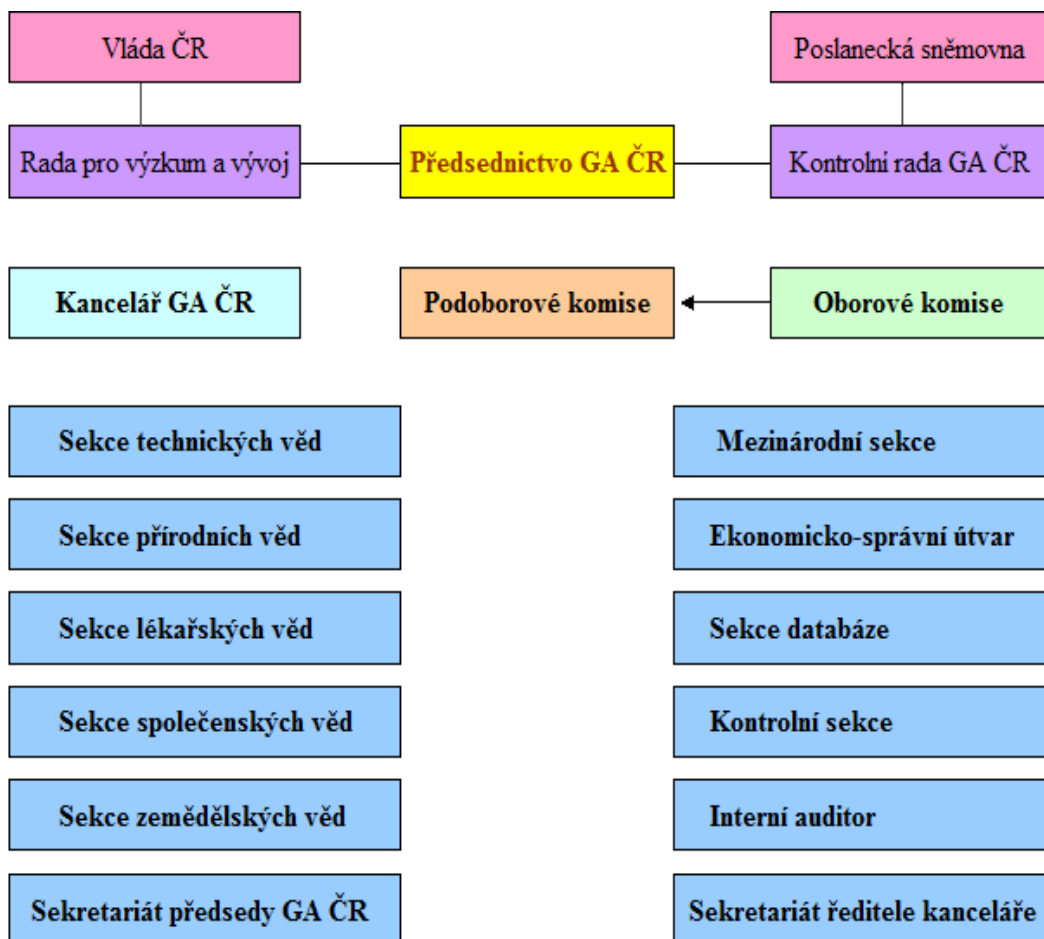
Vláda ČR

Poslanecká sněmovna

Rada pro výzkum a vývoj

Předsednictvo GA ČR

Kontrolní rada GA ČR

Kancelář GA ČR

Podoborové komise

Oborové komise

Sekce technických věd

Sekce přírodních věd

Sekce lékařských věd

Sekce společenských věd

Sekce zemědělských věd

Sekretariát předsedy GA ČR

Mezinárodní sekce

Ekonomicko-správní útvar

Sekce databáze

Kontrolní sekce

Interní auditor

Sekretariát ředitele kanceláře